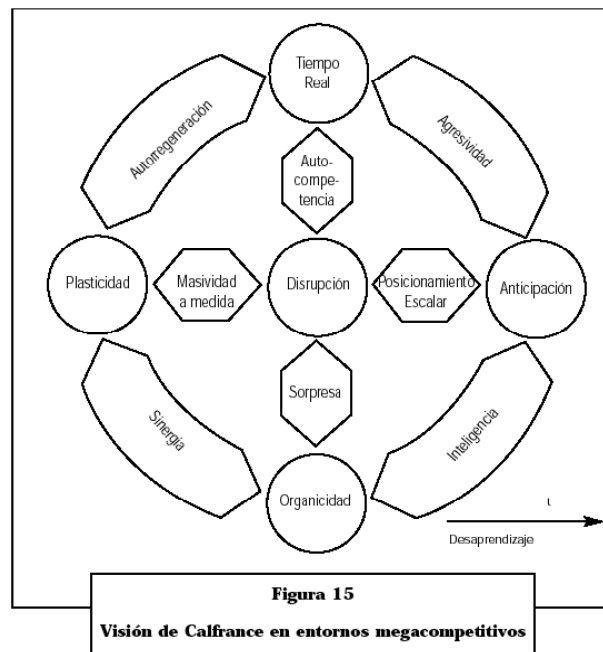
Tiempo Real

Autoregeneración

Agresividad

Auto-competencia

Plasticidad

Masividad a medida

Disrupción

Posicionamiento Escalar

Anticipación

Sorpresa

Sinergia

Inteligencia

Organicidad

t

Desaprendizaje

Figura 15

Visión de Calfrance en entornos megacompetitivos